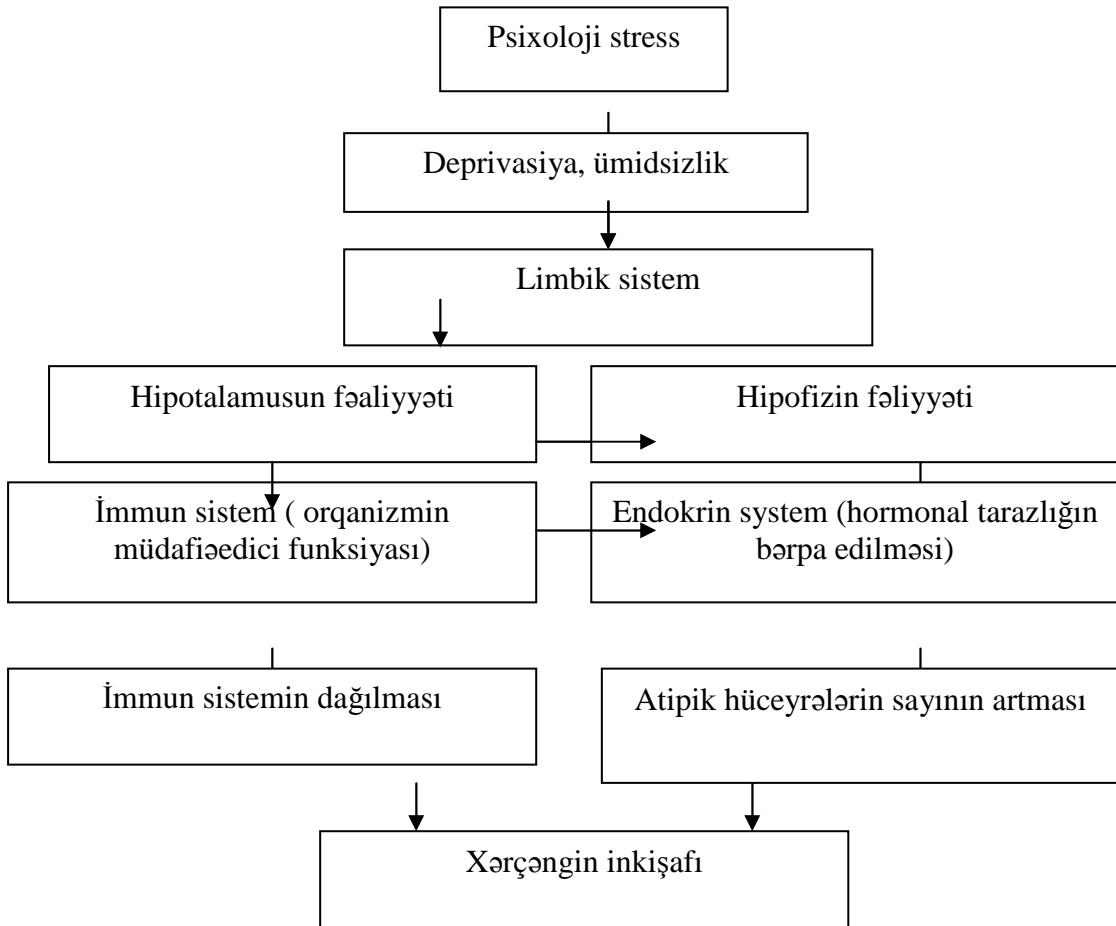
Psixoloji stress

Deprivasiya, ümidsizlik

Limbik sistem

Hipotalamusun fəaliyyəti

Hipofizin fəliyyəti

İmmun sistem ( orqanizmin müdafiəedici funksiyası)

Endokrin system (hormonal tarazlığın bərpa edilməsi)

İmmun sistemin dağılması

Atipik hüceyrələrin sayının artması

Xərçəngin inkişafı